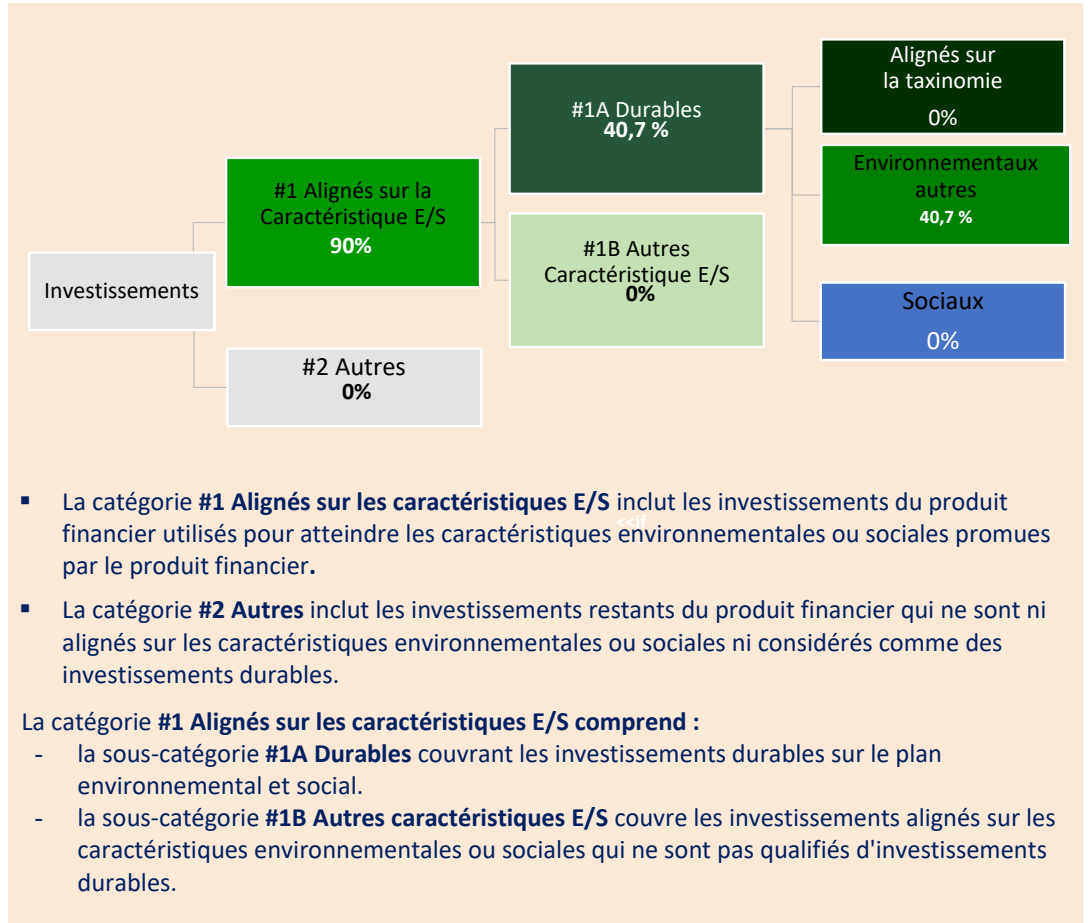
Investissements

#1 Alignés sur la Caractéristique E/S
**90%**

#2 Autres
**0%**

#1A Durables
**40,7 %**

#1B Autres Caractéristique E/S
**0%**

Alignés sur la taxinomie
0%

Environnementaux autres
**40,7 %**

Sociaux
0%

- La catégorie **#1 Alignés sur les caractéristiques E/S** inclut les investissements du produit financier utilisés pour atteindre les caractéristiques environnementales ou sociales promues par le produit financier**.**

- La catégorie **#2 Autres** inclut les investissements restants du produit financier qui ne sont ni alignés sur les caractéristiques environnementales ou sociales ni considérés comme des investissements durables.

La catégorie **#1 Alignés sur les caractéristiques E/S comprend :**
- la sous-catégorie **#1A Durables** couvrant les investissements durables sur le plan environnemental et social.
- la sous-catégorie **#1B Autres caractéristiques E/S** couvre les investissements alignés sur les caractéristiques environnementales ou sociales qui ne sont pas qualifiés d'investissements durables.